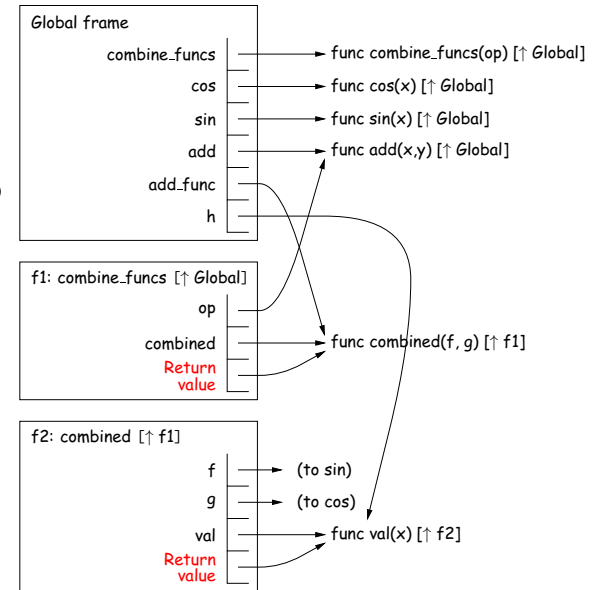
Global frame

combine_funcs

cos

sin

add

add_func

h

func combine_funcs(op) [↑ Global]

func cos(x) [↑ Global]

func sin(x) [↑ Global]

func add(x,y) [↑ Global]

f1: combine_funcs [↑ Global]

op

combined

Return value

func combined(f, g) [↑ f1]

f2: combined [↑ f1]

f

g

val

Return value

(to sin)

(to cos)

func val(x) [↑ f2]